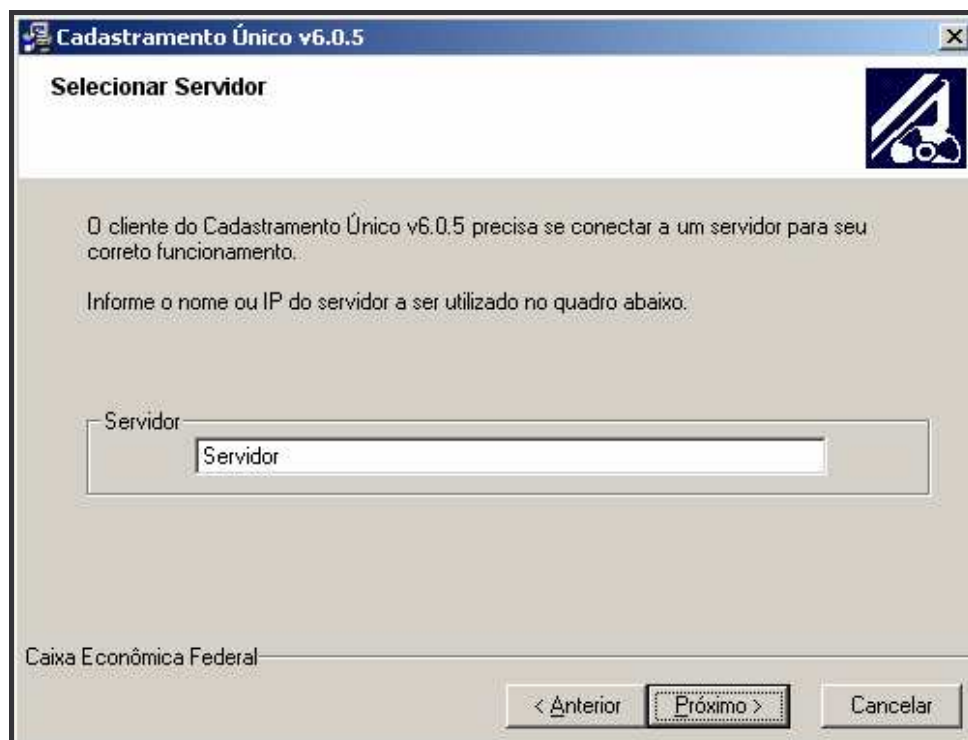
Cadastramento Único v6.0.5

Selecionar Servidor

O cliente do Cadastramento Único v6.0.5 precisa se conectar a um servidor para seu correto funcionamento.

Informe o nome ou IP do servidor a ser utilizado no quadro abaixo.

Servidor

Servidor

Caixa Econômica Federal

< Anterior

Próximo >

Cancelar